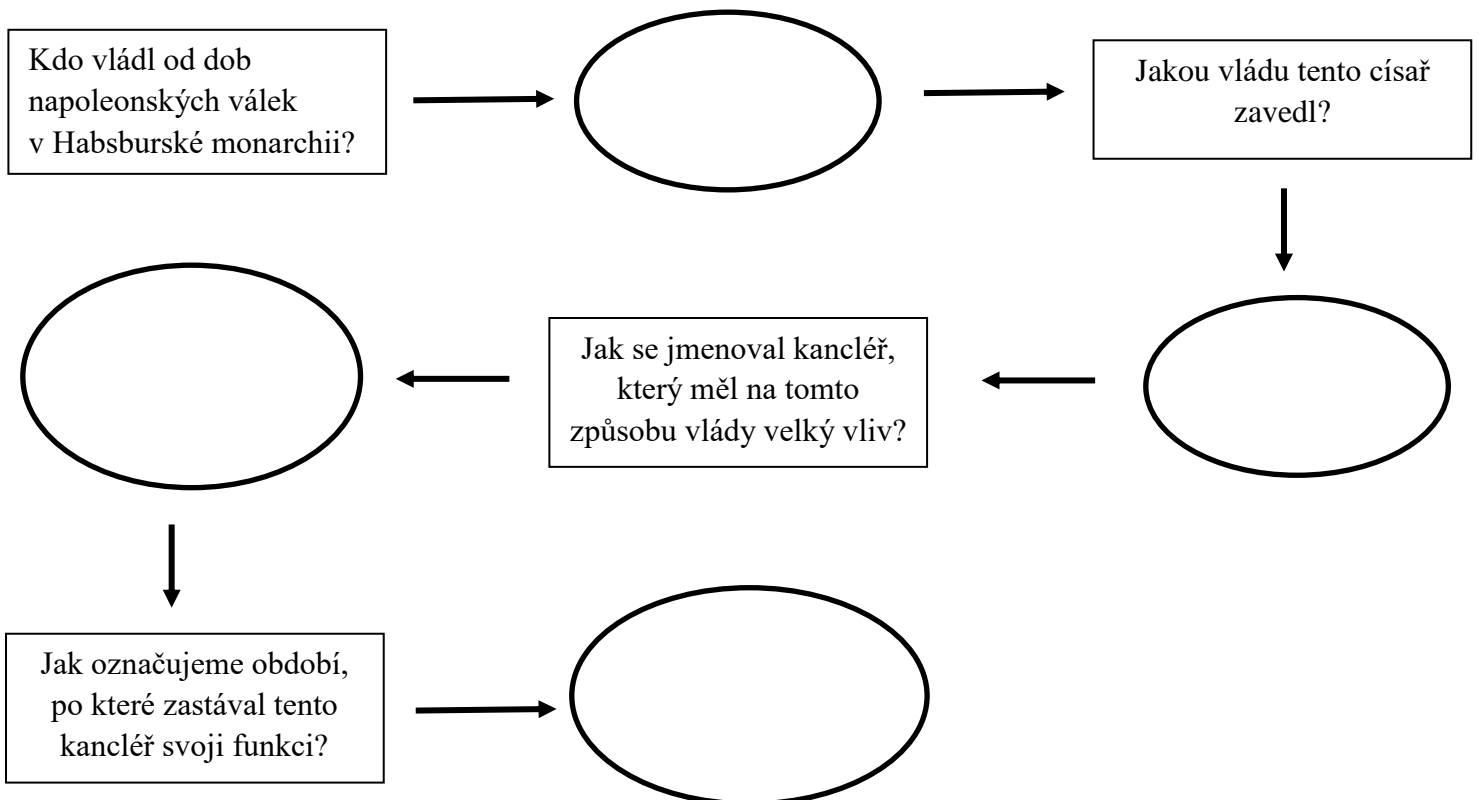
Kdo vládl od dob napoleonských válek v Habsburské monarchii?

Jakou vládu tento císař zavedl?

Jak se jmenoval kancléř, který měl na tomto způsobu vlády velký vliv?

Jak označujeme období, po které zastával tento kancléř svoji funkci?